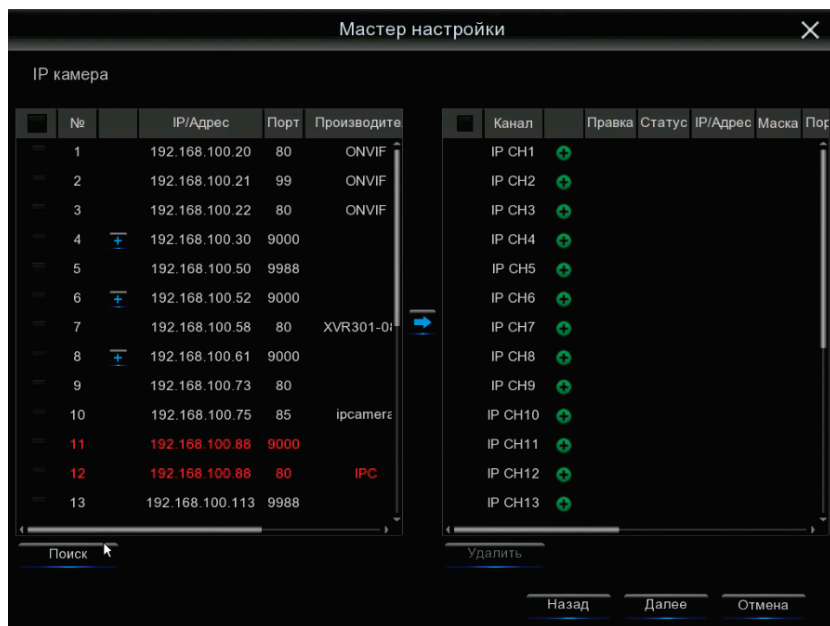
Мастер настройки

IP камера

| | № | | IP/Адрес | Порт | Производите |
|---|---|---|---|---|---|
| | 1 | | 192.168.100.20 | 80 | ONVIF |
| | 2 | | 192.168.100.21 | 99 | ONVIF |
| | 3 | | 192.168.100.22 | 80 | ONVIF |
| | 4 | + | 192.168.100.30 | 9000 | |
| | 5 | | 192.168.100.50 | 9988 | |
| | 6 | + | 192.168.100.52 | 9000 | |
| | 7 | | 192.168.100.58 | 80 | XVR301-0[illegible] |
| | 8 | + | 192.168.100.61 | 9000 | |
| | 9 | | 192.168.100.73 | 80 | |
| | 10 | | 192.168.100.75 | 85 | ipcamera |
| | 11 | | 192.168.100.88 | 9000 | |
| | 12 | | 192.168.100.88 | 80 | IPC |
| | 13 | | 192.168.100.113 | 9988 | |

| | Канал | | Правка | Статус | IP/Адрес | Маска | Пор |
|---|---|---|---|---|---|---|---|
| | IP CH1 | | | | | | |
| | IP CH2 | | | | | | |
| | IP CH3 | | | | | | |
| | IP CH4 | | | | | | |
| | IP CH5 | | | | | | |
| | IP CH6 | | | | | | |
| | IP CH7 | | | | | | |
| | IP CH8 | | | | | | |
| | IP CH9 | | | | | | |
| | IP CH10 | | | | | | |
| | IP CH11 | | | | | | |
| | IP CH12 | | | | | | |
| | IP CH13 | | | | | | |

Поиск

Удалить

Назад Далее Отмена